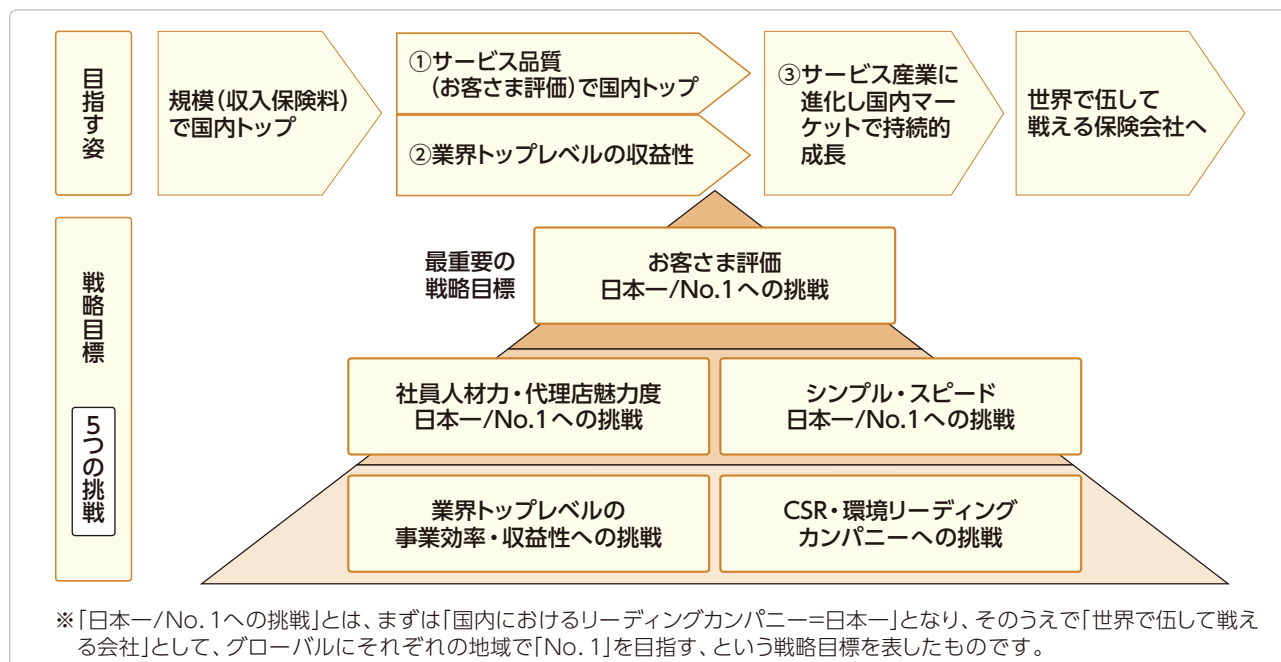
目指す姿

規模(収入保険料)で国内トップ

①サービス品質(お客さま評価)で国内トップ

②業界トップレベルの収益性

③サービス産業に進化し国内マーケットで持続的成長

世界で伍して戦える保険会社へ

戦略目標

5つの挑戦

最重要の戦略目標

お客さま評価
日本一/No.1への挑戦

社員人材力・代理店魅力度
日本一/No.1への挑戦

シンプル・スピード
日本一/No.1への挑戦

業界トップレベルの
事業効率・収益性への挑戦

CSR・環境リーディング
カンパニーへの挑戦

※「日本一/No. 1への挑戦」とは、まずは「国内におけるリーディングカンパニー=日本一」となり、そのうえで「世界で伍して戦える会社」として、グローバルにそれぞれの地域で「No. 1」を目指す、という戦略目標を表したものです。